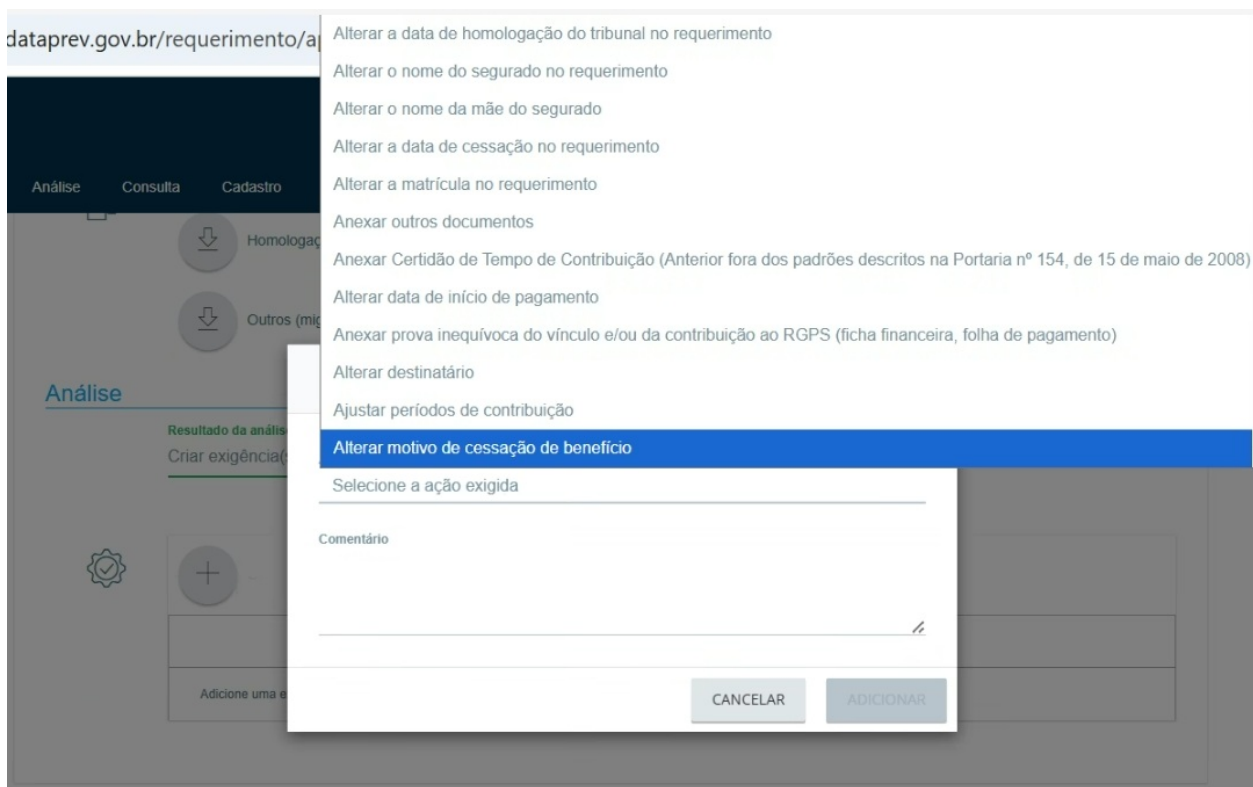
dataprev.gov.br/requerimento/a

Alterar a data de homologação do tribunal no requerimento
Alterar o nome do segurado no requerimento
Alterar o nome da mãe do segurado
Alterar a data de cessação no requerimento
Alterar a matrícula no requerimento
Anexar outros documentos
Anexar Certidão de Tempo de Contribuição (Anterior fora dos padrões descritos na Portaria nº 154, de 15 de maio de 2008)
Alterar data de início de pagamento
Anexar prova inequívoca do vínculo e/ou da contribuição ao RGPS (ficha financeira, folha de pagamento)
Alterar destinatário
Ajustar períodos de contribuição
Alterar motivo de cessação de benefício

Análise Consulta Cadastro

Homologaç

Outros (mi

Análise

Resultado da análise
Criar exigência(

Selecione a ação exigida

Comentário

Adicione uma e

CANCELAR ADICIONAR